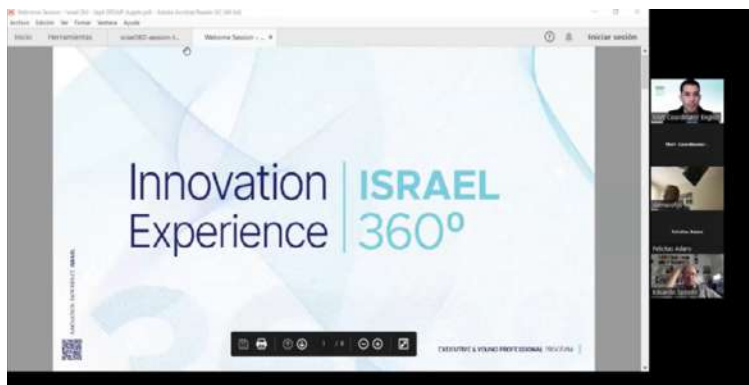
Welcome Session - Israel 360 - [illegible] - Adobe Acrobat Reader DC (64-bit)
Archivo Edición Ver Firmar Ventana Ayuda
Inicio Herramientas Israel360-session-1... Welcome Session - ... ×
Iniciar sesión

Innovation Experience
ISRAEL 360º

INNOVATION EXPERIENCE ISRAEL

1 / 8

EXECUTIVE & YOUNG PROFESSIONAL PROGRAM

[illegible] Coordinator English
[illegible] Coordinator
Felicitas Adaro
Eduardo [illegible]